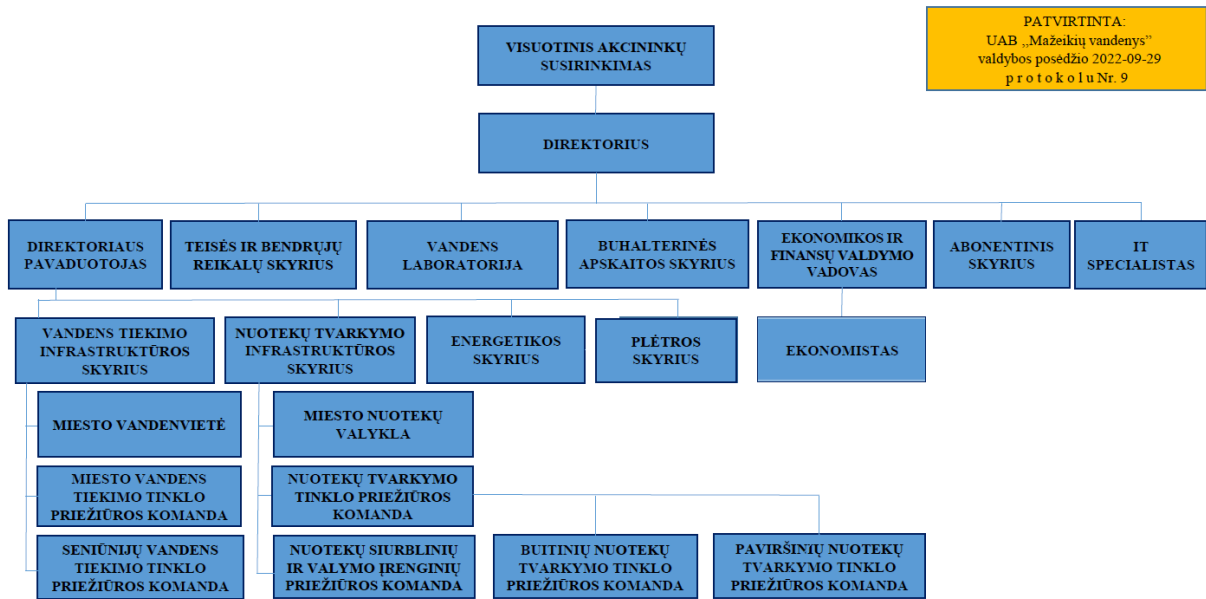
PATVIRTINTA:
UAB „Mažeikių vandenys"
valdybos posėdžio 2022-09-29
p r o t o k o l u Nr. 9

VISUOTINIS AKCININKŲ SUSIRINKIMAS

DIREKTORIUS

DIREKTORIAUS PAVADUOTOJAS

TEISĖS IR BENDRŲJŲ REIKALŲ SKYRIUS

VANDENS LABORATORIJA

BUHALTERINĖS APSKAITOS SKYRIUS

EKONOMIKOS IR FINANSŲ VALDYMO VADOVAS

ABONENTINIS SKYRIUS

IT SPECIALISTAS

VANDENS TIEKIMO INFRASTRUKTŪROS SKYRIUS

NUOTEKŲ TVARKYMO INFRASTRUKTŪROS SKYRIUS

ENERGETIKOS SKYRIUS

PLĖTROS SKYRIUS

EKONOMISTAS

MIESTO VANDENVIETĖ

MIESTO VANDENS TIEKIMO TINKLO PRIEŽIŪROS KOMANDA

SENIŪNIJŲ VANDENS TIEKIMO TINKLO PRIEŽIŪROS KOMANDA

MIESTO NUOTEKŲ VALYKLA

NUOTEKŲ TVARKYMO TINKLO PRIEŽIŪROS KOMANDA

NUOTEKŲ SIURBLINIŲ IR VALYMO ĮRENGINIŲ PRIEŽIŪROS KOMANDA

BUITINIŲ NUOTEKŲ TVARKYMO TINKLO PRIEŽIŪROS KOMANDA

PAVIRŠINIŲ NUOTEKŲ TVARKYMO TINKLO PRIEŽIŪROS KOMANDA